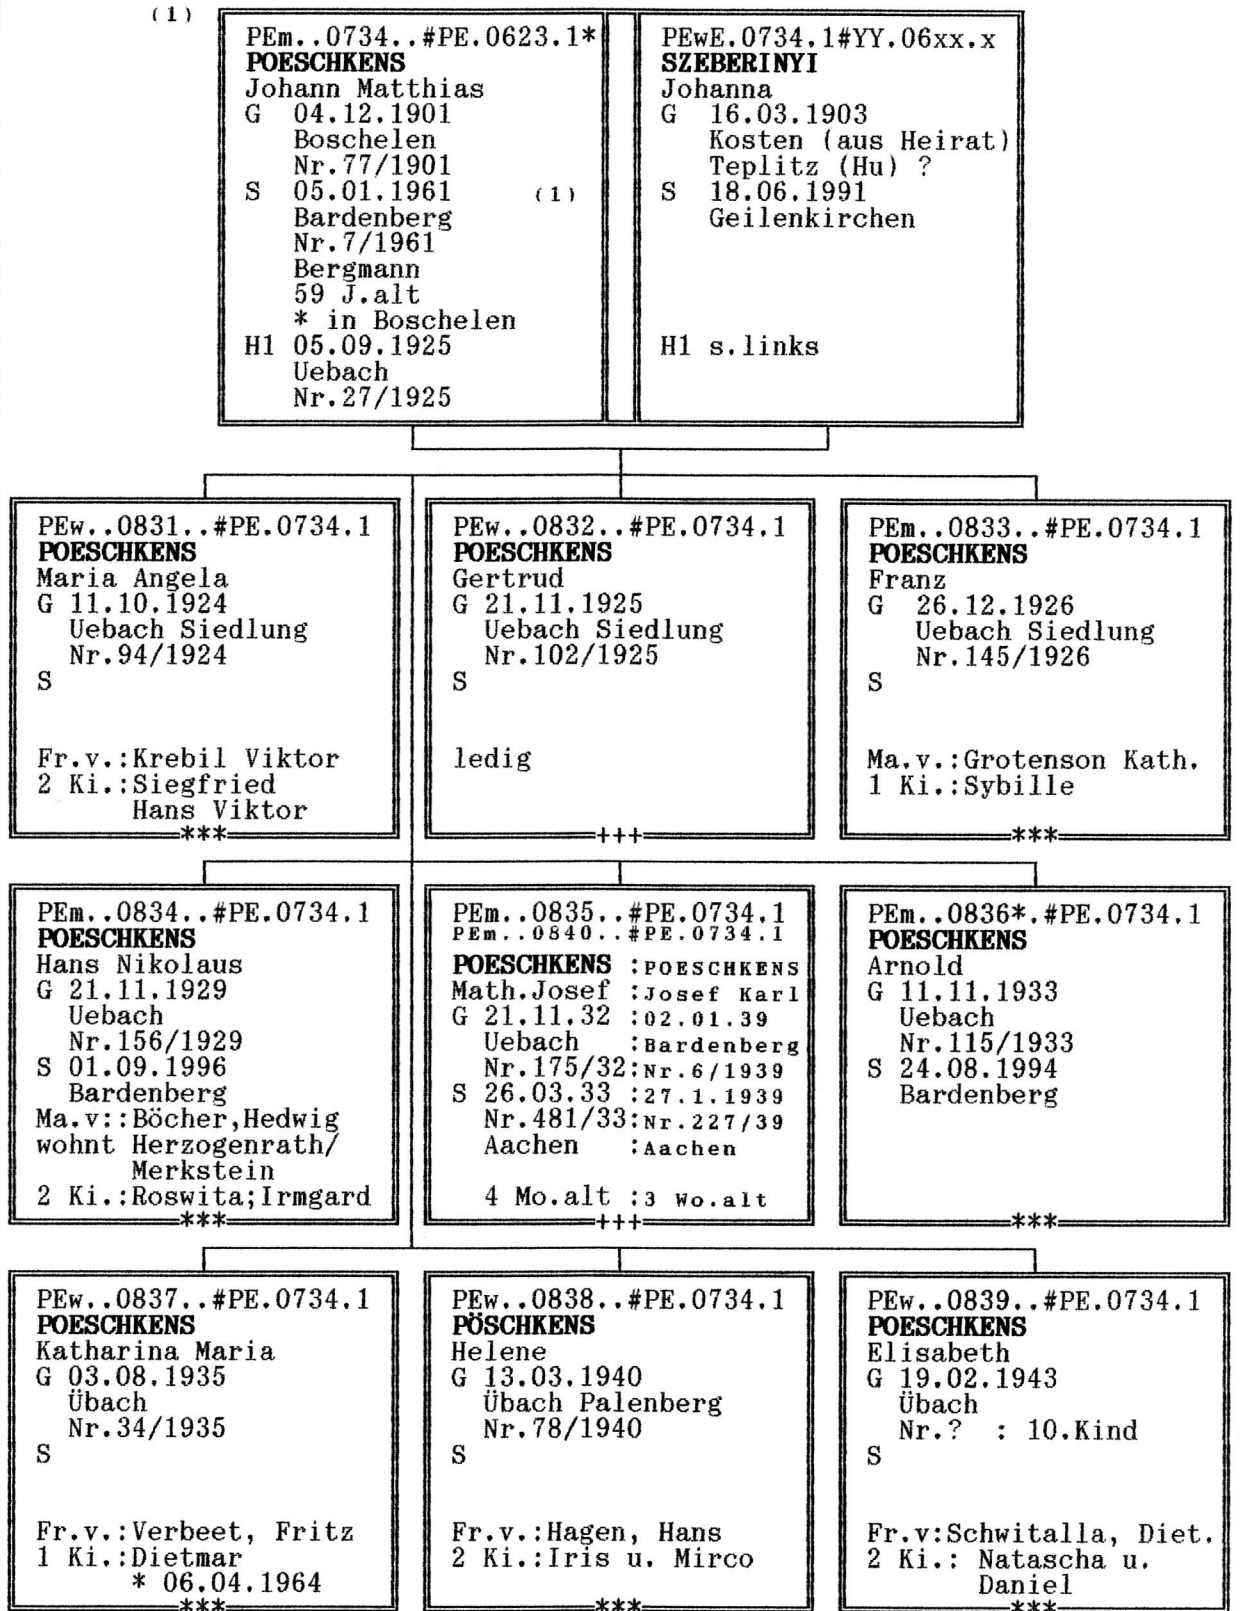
(1)

PEm..0734..#PE.0623.1*
POESCHKENS
Johann Matthias
G 04.12.1901
Boschelen
Nr.77/1901
S 05.01.1961 (1)
Bardenberg
Nr.7/1961
Bergmann
59 J.alt
* in Boschelen
H1 05.09.1925
Uebach
Nr.27/1925

PEwE.0734.1#YY.06xx.x
SZEBERINYI
Johanna
G 16.03.1903
Kosten (aus Heirat)
Teplitz (Hu) ?
S 18.06.1991
Geilenkirchen

H1 s.links

PEw..0831..#PE.0734.1
POESCHKENS
Maria Angela
G 11.10.1924
Uebach Siedlung
Nr.94/1924
S

Fr.v.:Krebil Viktor
2 Ki.:Siegfried
Hans Viktor
***

PEw..0832..#PE.0734.1
POESCHKENS
Gertrud
G 21.11.1925
Uebach Siedlung
Nr.102/1925
S

ledig
+++

PEm..0833..#PE.0734.1
POESCHKENS
Franz
G 26.12.1926
Uebach Siedlung
Nr.145/1926
S

Ma.v.:Grotenson Kath.
1 Ki.:Sybille
***

PEm..0834..#PE.0734.1
POESCHKENS
Hans Nikolaus
G 21.11.1929
Uebach
Nr.156/1929
S 01.09.1996
Bardenberg
Ma.v::Böcher,Hedwig
wohnt Herzogenrath/
Merkstein
2 Ki.:Roswita;Irmgard
***

PEm..0835..#PE.0734.1
PEm..0840..#PE.0734.1
POESCHKENS :POESCHKENS
Math.Josef :Josef Karl
G 21.11.32 :02.01.39
Uebach :Bardenberg
Nr.175/32:Nr.6/1939
S 26.03.33 :27.1.1939
Nr.481/33:Nr.227/39
Aachen :Aachen

4 Mo.alt :3 Wo.alt
+++

PEm..0836*.#PE.0734.1
POESCHKENS
Arnold
G 11.11.1933
Uebach
Nr.115/1933
S 24.08.1994
Bardenberg
***

PEw..0837..#PE.0734.1
POESCHKENS
Katharina Maria
G 03.08.1935
Übach
Nr.34/1935
S

Fr.v.:Verbeet, Fritz
1 Ki.:Dietmar
* 06.04.1964
***

PEw..0838..#PE.0734.1
PÖSCHKENS
Helene
G 13.03.1940
Übach Palenberg
Nr.78/1940
S

Fr.v.:Hagen, Hans
2 Ki.:Iris u. Mirco
***

PEw..0839..#PE.0734.1
POESCHKENS
Elisabeth
G 19.02.1943
Übach
Nr.? : 10.Kind
S

Fr.v:Schwitalla, Diet.
2 Ki.: Natascha u.
Daniel
***